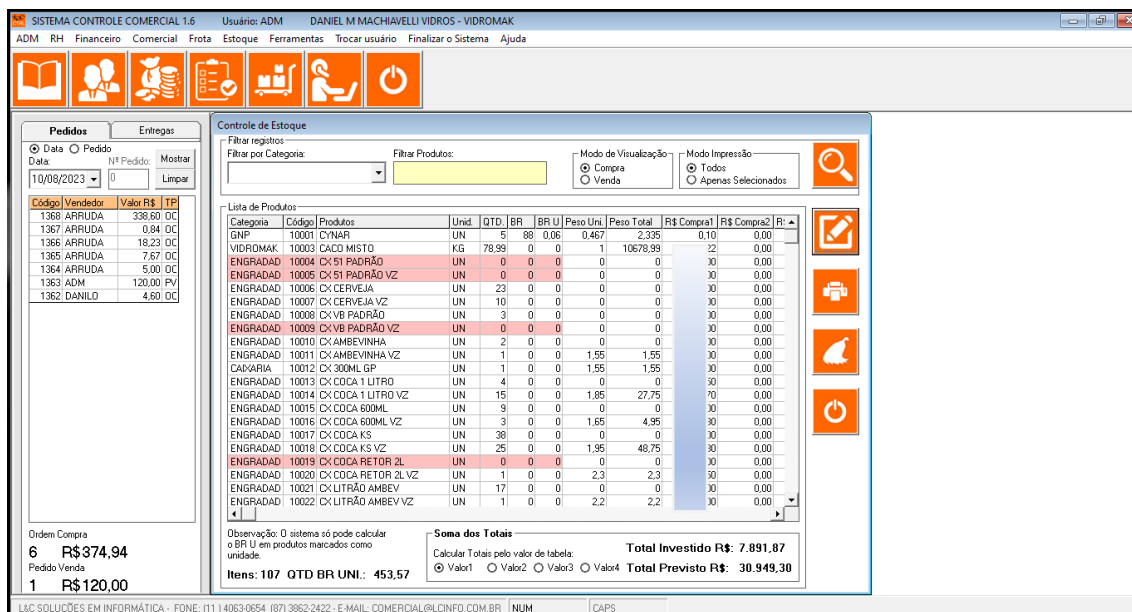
SISTEMA CONTROLE COMERCIAL 1.6 Usuário: ADM DANIEL M MACHIAVELLI VIDROS - VIDROMAK

ADM RH Financeiro Comercial Frota Estoque Ferramentas Trocar usuário Finalizar o Sistema Ajuda

Pedidos Entregas

Data Pedido

Data: Nº Pedido: Mostrar

10/08/2023 0 Limpar

| Código | Vendedor | Valor R$ | TP |
|---|---|---|---|
| 1368 | ARRUDA | 338,60 | OC |
| 1367 | ARRUDA | 0,84 | OC |
| 1366 | ARRUDA | 18,23 | OC |
| 1365 | ARRUDA | 7,67 | OC |
| 1364 | ARRUDA | 5,00 | OC |
| 1363 | ADM | 120,00 | PV |
| 1362 | DANILO | 4,60 | OC |

Ordem Compra

6 R$374,94

Pedido Venda

1 R$120,00

Controle de Estoque

Filtrar registros

Filtrar por Categoria: Filtrar Produtos:

Modo de Visualização
Compra
Venda

Modo Impressão
Todos
Apenas Selecionados

Lista de Produtos

| Categoria | Código | Produtos | Unid. | QTD. | BR | BR U | Peso Uni. | Peso Total | R$ Compra1 | R$ Compra2 | R: |
|---|---|---|---|---|---|---|---|---|---|---|---|
| GNP | 10001 | CYNAR | UN | 5 | 88 | 0,06 | 0,467 | 2,335 | 0,10 | 0,00 | |
| VIDROMAK | 10003 | CACO MISTO | KG | 78,99 | 0 | 0 | 1 | 10678,99 | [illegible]22 | 0,00 | |
| ENGRADAD | 10004 | CX 51 PADRÃO | UN | 0 | 0 | 0 | 0 | 0 | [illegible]00 | 0,00 | |
| ENGRADAD | 10005 | CX 51 PADRÃO VZ | UN | 0 | 0 | 0 | 0 | 0 | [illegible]00 | 0,00 | |
| ENGRADAD | 10006 | CX CERVEJA | UN | 23 | 0 | 0 | 0 | 0 | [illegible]00 | 0,00 | |
| ENGRADAD | 10007 | CX CERVEJA VZ | UN | 10 | 0 | 0 | 0 | 0 | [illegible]00 | 0,00 | |
| ENGRADAD | 10008 | CX VB PADRÃO | UN | 3 | 0 | 0 | 0 | 0 | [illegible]00 | 0,00 | |
| ENGRADAD | 10009 | CX VB PADRÃO VZ | UN | 0 | 0 | 0 | 0 | 0 | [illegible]00 | 0,00 | |
| ENGRADAD | 10010 | CX AMBEVINHA | UN | 2 | 0 | 0 | 0 | 0 | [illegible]00 | 0,00 | |
| ENGRADAD | 10011 | CX AMBEVINHA VZ | UN | 1 | 0 | 0 | 1,55 | 1,55 | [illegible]00 | 0,00 | |
| CAIXARIA | 10012 | CX 300ML GP | UN | 1 | 0 | 0 | 1,55 | 1,55 | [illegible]00 | 0,00 | |
| ENGRADAD | 10013 | CX COCA 1 LITRO | UN | 4 | 0 | 0 | 0 | 0 | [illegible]50 | 0,00 | |
| ENGRADAD | 10014 | CX COCA 1 LITRO VZ | UN | 15 | 0 | 0 | 1,85 | 27,75 | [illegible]70 | 0,00 | |
| ENGRADAD | 10015 | CX COCA 600ML | UN | 9 | 0 | 0 | 0 | 0 | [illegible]00 | 0,00 | |
| ENGRADAD | 10016 | CX COCA 600ML VZ | UN | 3 | 0 | 0 | 1,65 | 4,95 | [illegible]30 | 0,00 | |
| ENGRADAD | 10017 | CX COCA KS | UN | 38 | 0 | 0 | 0 | 0 | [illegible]00 | 0,00 | |
| ENGRADAD | 10018 | CX COCA KS VZ | UN | 25 | 0 | 0 | 1,95 | 48,75 | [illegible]30 | 0,00 | |
| ENGRADAD | 10019 | CX COCA RETOR 2L | UN | 0 | 0 | 0 | 0 | 0 | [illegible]00 | 0,00 | |
| ENGRADAD | 10020 | CX COCA RETOR 2L VZ | UN | 1 | 0 | 0 | 2,3 | 2,3 | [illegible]50 | 0,00 | |
| ENGRADAD | 10021 | CX LITRÃO AMBEV | UN | 17 | 0 | 0 | 0 | 0 | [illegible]00 | 0,00 | |
| ENGRADAD | 10022 | CX LITRÃO AMBEV VZ | UN | 1 | 0 | 0 | 2,2 | 2,2 | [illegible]00 | 0,00 | |

Observação: O sistema só pode calcular o BR U em produtos marcados como unidade.

Itens: 107 QTD BR UNI.: 453,57

Soma dos Totais

Calcular Totais pelo valor de tabela:

Valor1 Valor2 Valor3 Valor4

Total Investido R$: 7.891,87

Total Previsto R$: 30.949,30

L&C SOLUÇÕES EM INFORMÁTICA - FONE: (11) 4063-0654 (87) 3862-2422 - E-MAIL: COMERCIAL@LCINFO.COM.BR NUM CAPS